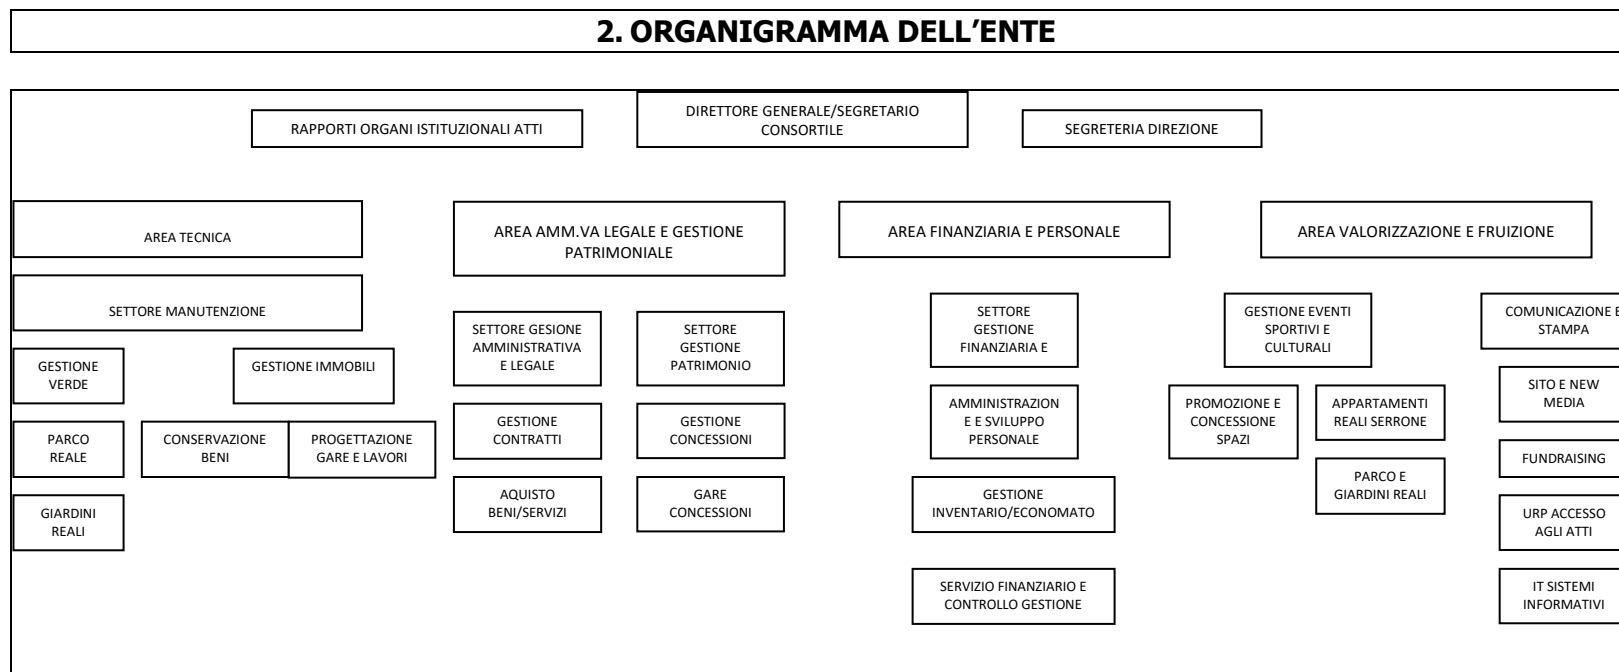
2. ORGANIGRAMMA DELL'ENTE

RAPPORTI ORGANI ISTITUZIONALI ATTI

DIRETTORE GENERALE/SEGRETARIO CONSORTILE

SEGRETERIA DIREZIONE

AREA TECNICA

SETTORE MANUTENZIONE

GESTIONE VERDE

GESTIONE IMMOBILI

PARCO REALE

CONSERVAZIONE BENI

PROGETTAZIONE GARE E LAVORI

GIARDINI REALI

AREA AMM.VA LEGALE E GESTIONE PATRIMONIALE

SETTORE GESIONE AMMINISTRATIVA E LEGALE

SETTORE GESTIONE PATRIMONIO

GESTIONE CONTRATTI

GESTIONE CONCESSIONI

AQUISTO BENI/SERVIZI

GARE CONCESSIONI

AREA FINANZIARIA E PERSONALE

SETTORE GESTIONE FINANZIARIA E

AMMINISTRAZION E E SVILUPPO PERSONALE

GESTIONE INVENTARIO/ECONOMATO

SERVIZIO FINANZIARIO E CONTROLLO GESTIONE

AREA VALORIZZAZIONE E FRUIZIONE

GESTIONE EVENTI SPORTIVI E CULTURALI

PROMOZIONE E CONCESSIONE SPAZI

APPARTAMENTI REALI SERRONE

PARCO E GIARDINI REALI

COMUNICAZIONE E STAMPA

SITO E NEW MEDIA

FUNDRAISING

URP ACCESSO AGLI ATTI

IT SISTEMI INFORMATIVI